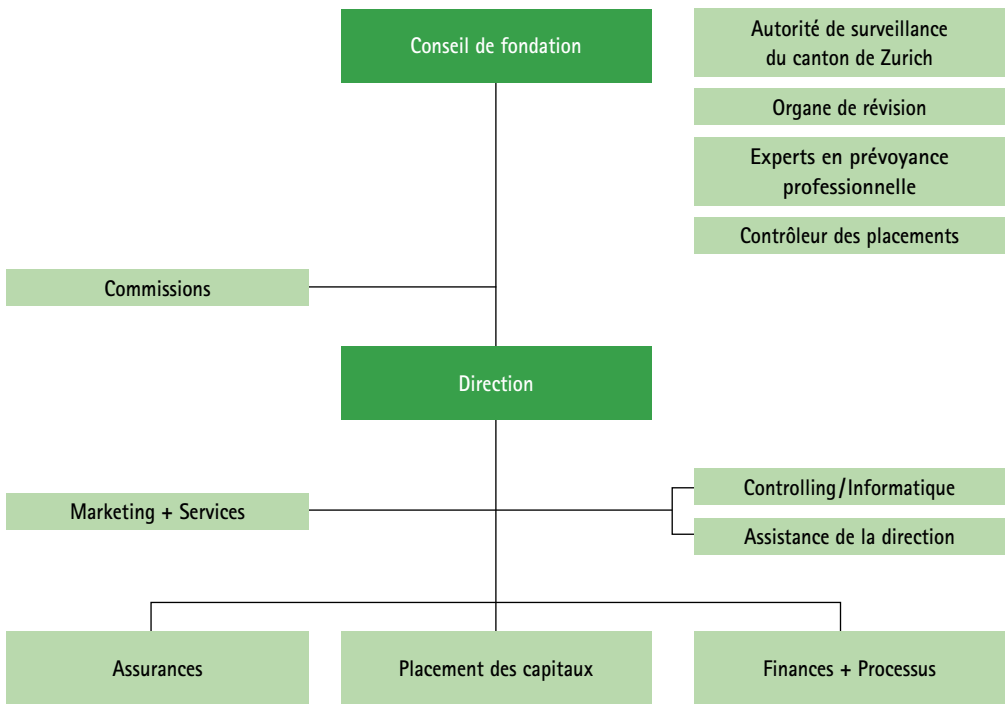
Conseil de fondation

Autorité de surveillance du canton de Zurich

Organe de révision

Experts en prévoyance professionnelle

Contrôleur des placements

Commissions

Direction

Marketing + Services

Controlling/Informatique

Assistance de la direction

Assurances

Placement des capitaux

Finances + Processus